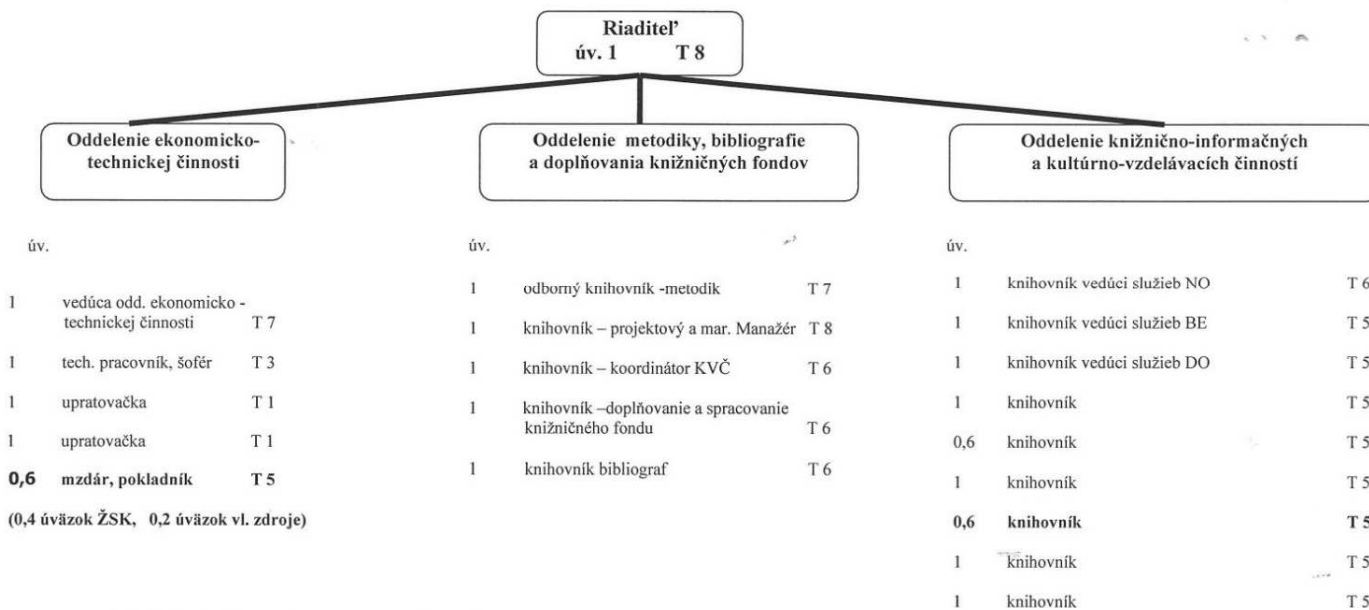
Riaditeľ
úv. 1 T 8

Oddelenie ekonomicko-technickej činnosti

úv.

1 vedúca odd. ekonomicko - technickej činnosti T 7

1 tech. pracovník, šofér T 3

1 upratovačka T 1

1 upratovačka T 1

0,6 mzdár, pokladník T 5

(0,4 úväzok ŽSK, 0,2 úväzok vl. zdroje)

Oddelenie metodiky, bibliografie a doplňovania knižničných fondov

úv.

1 odborný knihovník -metodik T 7

1 knihovník – projektový a mar. Manažér T 8

1 knihovník – koordinátor KVČ T 6

1 knihovník –doplňovanie a spracovanie knižničného fondu T 6

1 knihovník bibliograf T 6

Oddelenie knižnično-informačných a kultúrno-vzdelávacích činností

úv.

1 knihovník vedúci služieb NO T 6

1 knihovník vedúci služieb BE T 5

1 knihovník vedúci služieb DO T 5

1 knihovník T 5

0,6 knihovník T 5

1 knihovník T 5

0,6 knihovník T 5

1 knihovník T 5

1 knihovník T 5